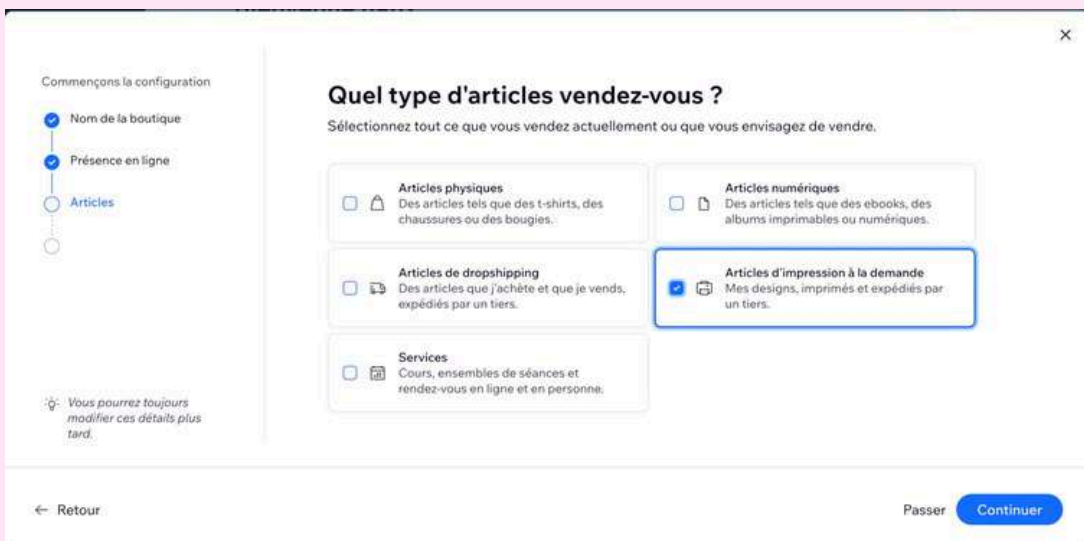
×

Commençons la configuration

Nom de la boutique

Présence en ligne

Articles

Quel type d'articles vendez-vous ?

Sélectionnez tout ce que vous vendez actuellement ou que vous envisagez de vendre.

Articles physiques
Des articles tels que des t-shirts, des chaussures ou des bougies.

Articles numériques
Des articles tels que des ebooks, des albums imprimables ou numériques.

Articles de dropshipping
Des articles que j'achète et que je vends, expédiés par un tiers.

Articles d'impression à la demande
Mes designs, imprimés et expédiés par un tiers.

Services
Cours, ensembles de séances et rendez-vous en ligne et en personne.

Vous pourrez toujours modifier ces détails plus tard.

← Retour

Passer

Continuer